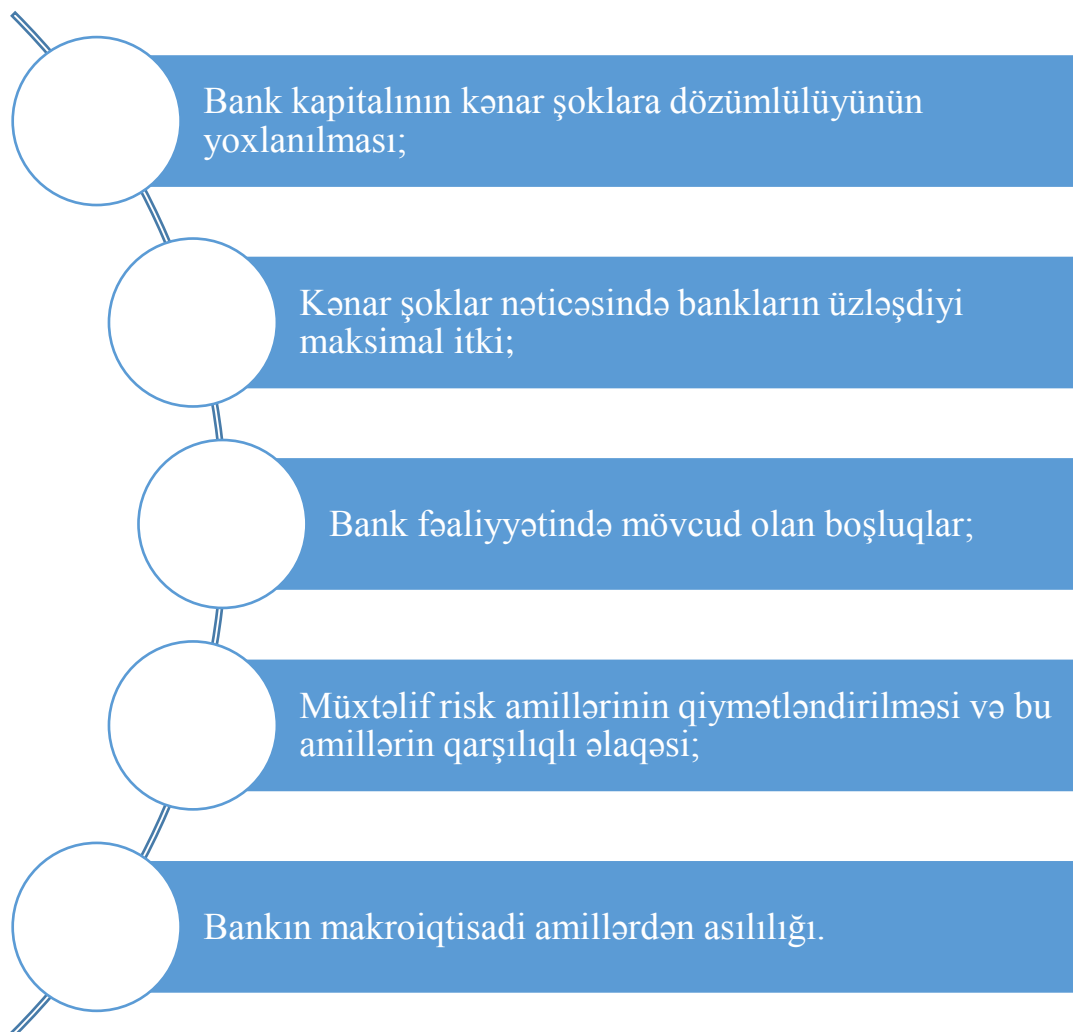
Bank kapitalının kənar şoklara dözümlülüyünün yoxlanılması;

Kənar şoklar nəticəsində bankların üzləşdiyi maksimal itki;

Bank fəaliyyətində mövcud olan boşluqlar;

Müxtəlif risk amillərinin qiymətləndirilməsi və bu amillərin qarşılıqlı əlaqəsi;

Bankın makroiqtisadi amillərdən asılılığı.